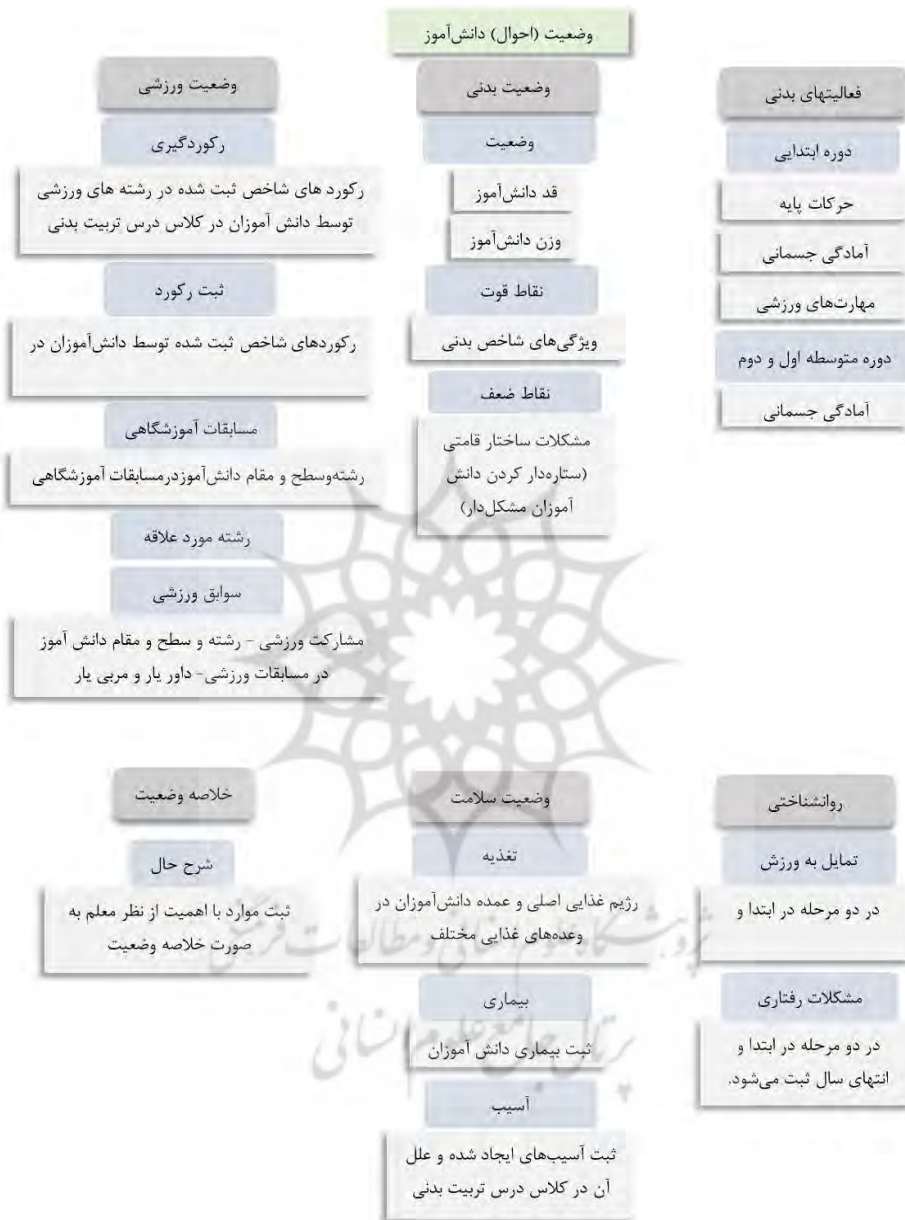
وضعیت (احوال) دانش‌آموز

فعالیتهای بدنی

دوره ابتدایی

حرکات پایه

آمادگی جسمانی

مهارت‌های ورزشی

دوره متوسطه اول و دوم

آمادگی جسمانی

وضعیت بدنی

وضعیت

قد دانش‌آموز

وزن دانش‌آموز

نقاط قوت

ویژگی‌های شاخص بدنی

نقاط ضعف

مشکلات ساختار قامتی (ستاره‌دار کردن دانش آموزان مشکل‌دار)

وضعیت ورزشی

رکوردگیری

رکورد های شاخص ثبت شده در رشته های ورزشی توسط دانش آموزان در کلاس درس تربیت بدنی

ثبت رکورد

رکوردهای شاخص ثبت شده توسط دانش‌آموزان در

مسابقات آموزشگاهی

رشته‌وسطح و مقام دانش‌آموزدرمسابقات آموزشگاهی

رشته مورد علاقه

سوابق ورزشی

مشارکت ورزشی - رشته و سطح و مقام دانش آموز در مسابقات ورزشی- داور یار و مربی یار

روانشناختی

تمایل به ورزش

در دو مرحله در ابتدا و

مشکلات رفتاری

در دو مرحله در ابتدا و انتهای سال ثبت می‌شود.

وضعیت سلامت

تغذیه

رژیم غذایی اصلی و عمده دانش‌آموزان در وعده‌های غذایی مختلف

بیماری

ثبت بیماری دانش آموزان

آسیب

ثبت آسیب‌های ایجاد شده و علل آن در کلاس درس تربیت بدنی

خلاصه وضعیت

شرح حال

ثبت موارد با اهمیت از نظر معلم به صورت خلاصه وضعیت

پژوهشگاه علوم انسانی و مطالعات فرهنگی

پرتال جامع علوم انسانی